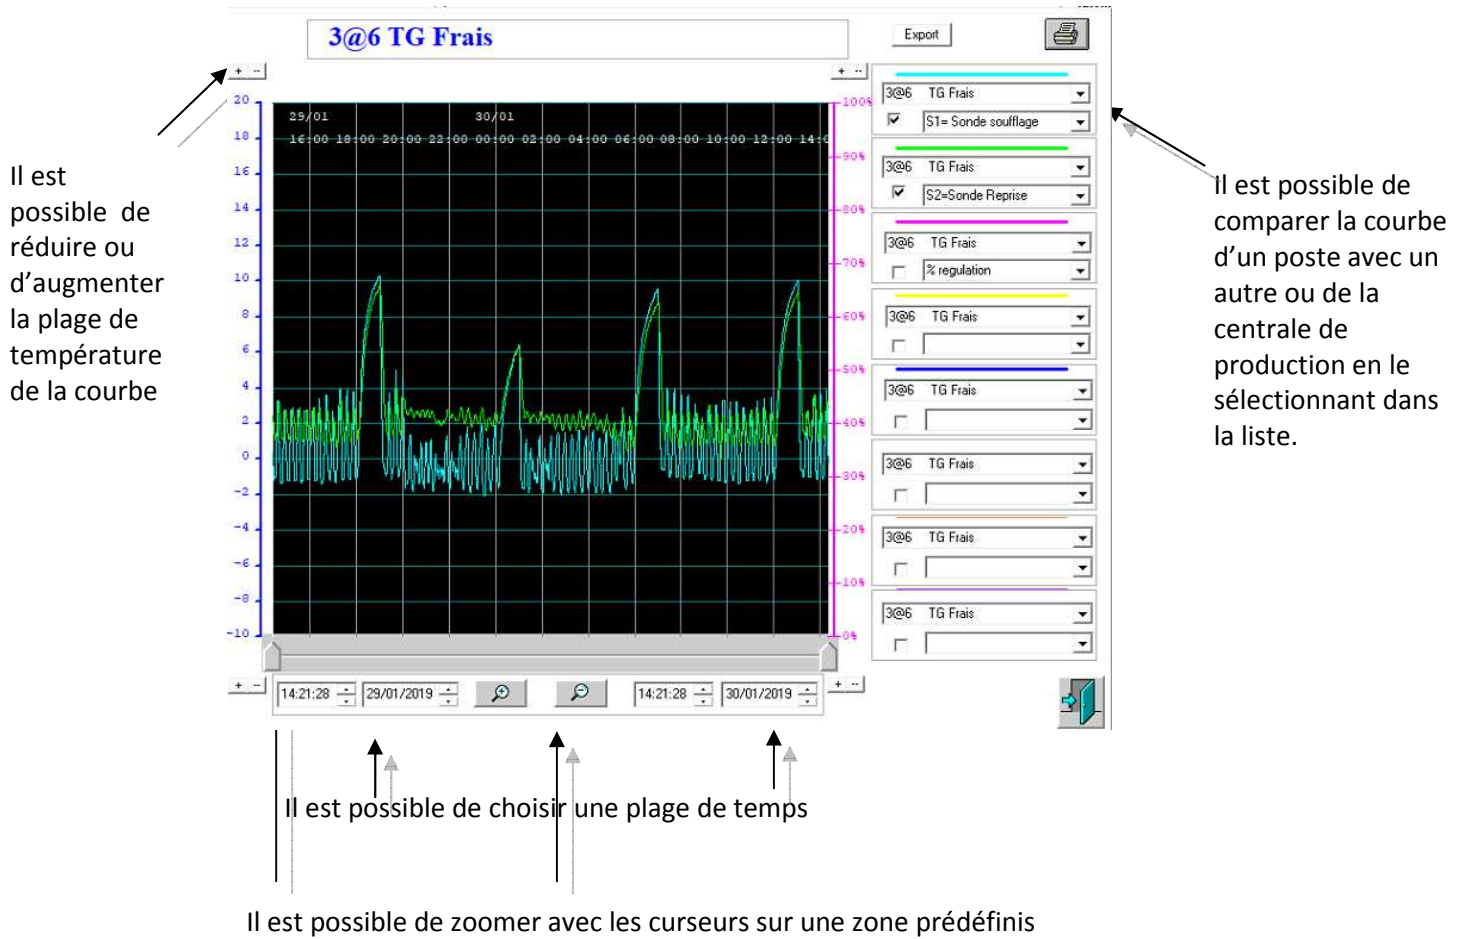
3@6 TG Frais

Export

+ -

20
18
16
14
12
10
8
6
4
2
0
-2
-4
-6
-8
-10

29/01 30/01
16:00 18:00 20:00 22:00 00:00 02:00 04:00 06:00 08:00 10:00 12:00 14:0

100%
90%
80%
70%
60%
50%
40%
30%
20%
10%
0%

3@6 TG Frais
S1= Sonde soufflage
3@6 TG Frais
S2=Sonde Reprise
3@6 TG Frais
% regulation
3@6 TG Frais
3@6 TG Frais
3@6 TG Frais
3@6 TG Frais
3@6 TG Frais

14:21:28 29/01/2019 14:21:28 30/01/2019

Il est possible de réduire ou d'augmenter la plage de température de la courbe

Il est possible de comparer la courbe d'un poste avec un autre ou de la centrale de production en le sélectionnant dans la liste.

Il est possible de choisir une plage de temps

Il est possible de zoomer avec les curseurs sur une zone prédéfinis